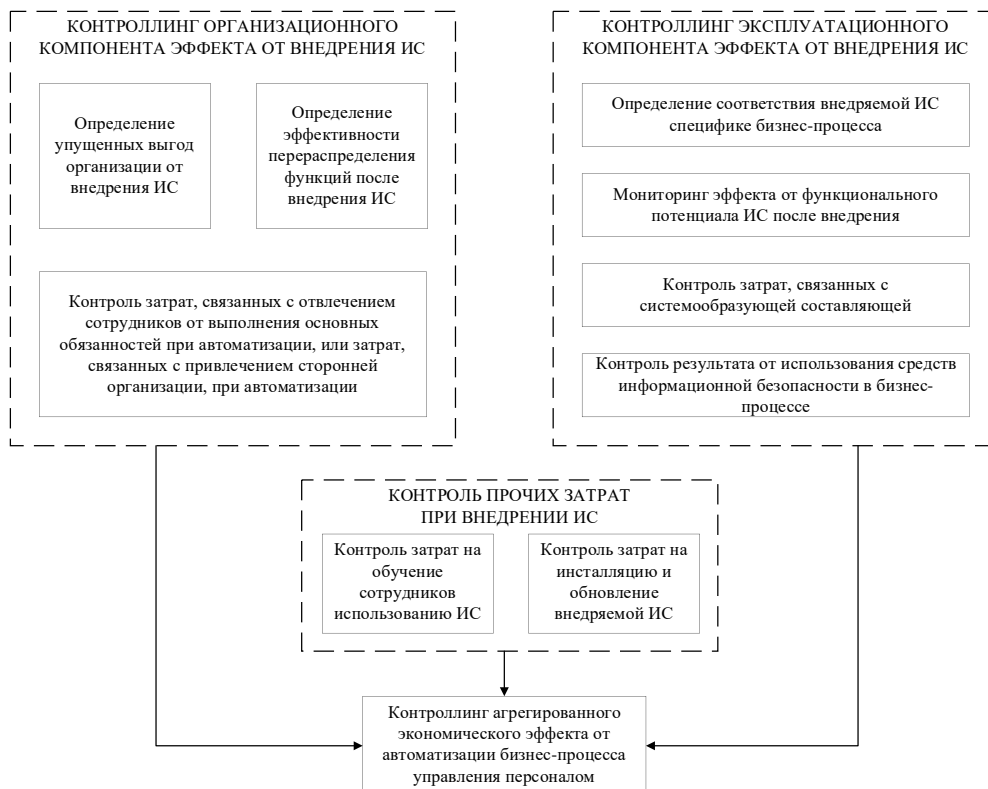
КОНТРОЛЛИНГ ОРГАНИЗАЦИОННОГО КОМПОНЕНТА ЭФФЕКТА ОТ ВНЕДРЕНИЯ ИС

Определение упущенных выгод организации от внедрения ИС

Определение эффективности перераспределения функций после внедрения ИС

Контроль затрат, связанных с отвлечением сотрудников от выполнения основных обязанностей при автоматизации, или затрат, связанных с привлечением сторонней организации, при автоматизации

КОНТРОЛЛИНГ ЭКСПЛУАТАЦИОННОГО КОМПОНЕНТА ЭФФЕКТА ОТ ВНЕДРЕНИЯ ИС

Определение соответствия внедряемой ИС специфике бизнес-процесса

Мониторинг эффекта от функционального потенциала ИС после внедрения

Контроль затрат, связанных с системообразующей составляющей

Контроль результата от использования средств информационной безопасности в бизнес-процессе

КОНТРОЛЬ ПРОЧИХ ЗАТРАТ ПРИ ВНЕДРЕНИИ ИС

Контроль затрат на обучение сотрудников использованию ИС

Контроль затрат на инсталляцию и обновление внедряемой ИС

Контроллинг агрегированного экономического эффекта от автоматизации бизнес-процесса управления персоналом